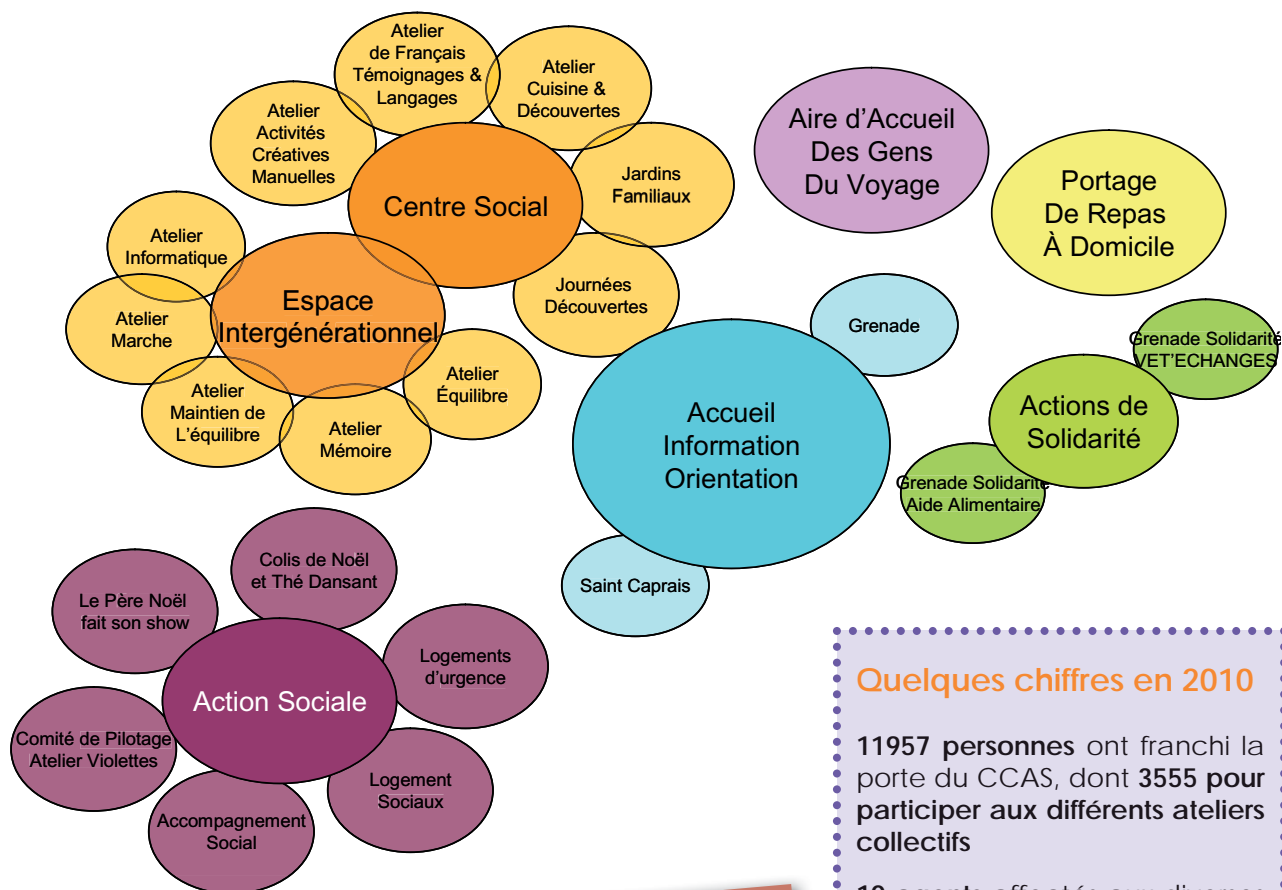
Atelier de Français Témoignages & Langages

Atelier Cuisine & Découvertes

Atelier Activités Créatives Manuelles

Centre Social

Jardins Familiaux

Aire d'Accueil Des Gens Du Voyage

Portage De Repas À Domicile

Atelier Informatique

Espace Intergénérationnel

Journées Découvertes

Grenade

Atelier Marche

Grenade Solidarité VET'ECHANGES

Atelier Équilibre

Atelier Maintien de L'équilibre

Atelier Mémoire

Accueil Information Orientation

Actions de Solidarité

Grenade Solidarité Aide Alimentaire

Colis de Noël et Thé Dansant

Le Père Noël fait son show

Saint Caprais

Logements d'urgence

Action Sociale

Comité de Pilotage Atelier Violettes

Logement Sociaux

Accompagnement Social

Quelques chiffres en 2010

11957 personnes ont franchi la porte du CCAS, dont 3555 pour participer aux différents ateliers collectifs

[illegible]